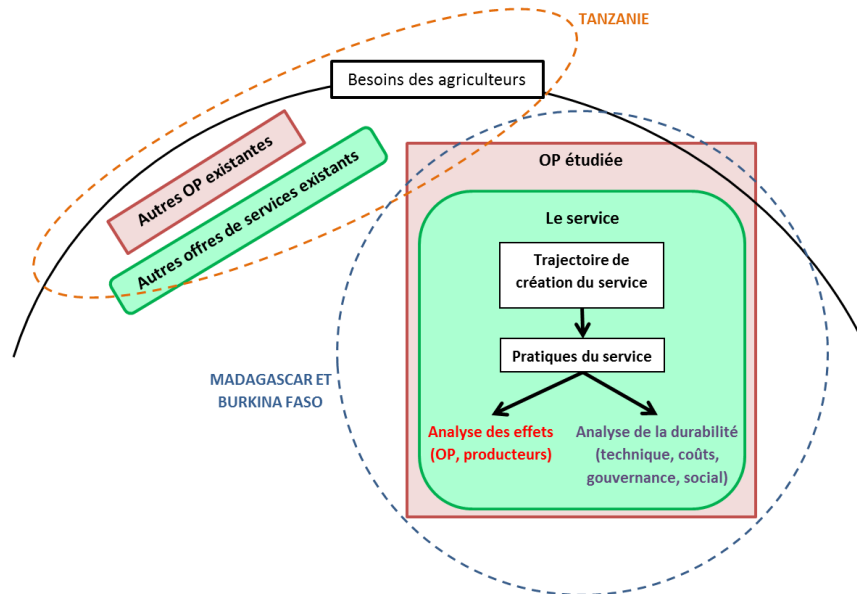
TANZANIE

Besoins des agriculteurs

Autres OP existantes

Autres offres de services existants

OP étudiée

Le service

Trajectoire de création du service

Pratiques du service

MADAGASCAR ET BURKINA FASO

Analyse des effets (OP, producteurs)

Analyse de la durabilité (technique, coûts, gouvernance, social)